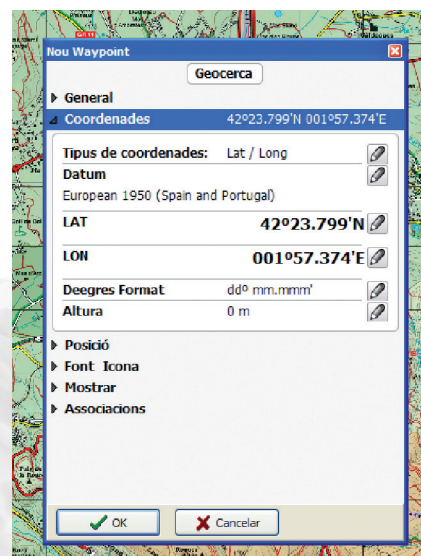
Nou Waypoint

Geocerca

General

Coordenades 42º23.799'N 001º57.374'E

Tipus de coordenades: Lat / Long

Datum

European 1950 (Spain and Portugal)

LAT 42º23.799'N

LON 001º57.374'E

Deegres Format ddº mm.mmm'

Altura 0 m

Posició

Font Icona

Mostrar

Associacions

OK

Cancelar